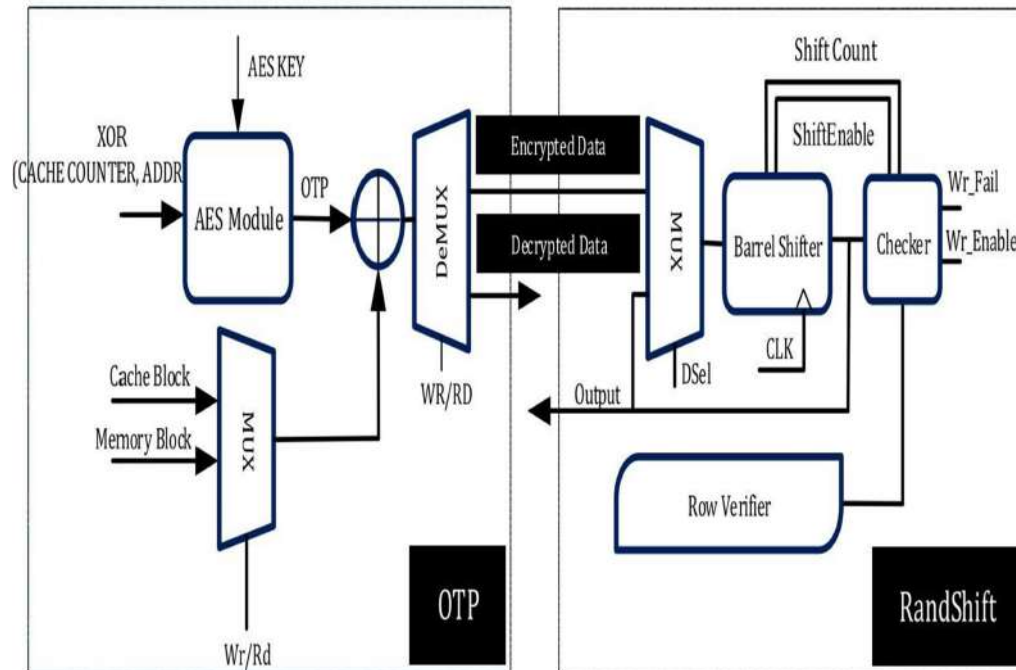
AES KEY
XOR
(CACHE COUNTER, ADDR
AES Module
OTP
DeMUX
Encrypted Data
Decrypted Data
MUX
Shift Count
ShiftEnable
Barrel Shifter
Checker
Wr_Fail
Wr_Enable
CLK
DSel
Output
WR/RD
Cache Block
Memory Block
MUX
Row Verifier
Wr/Rd
OTP
RandShift